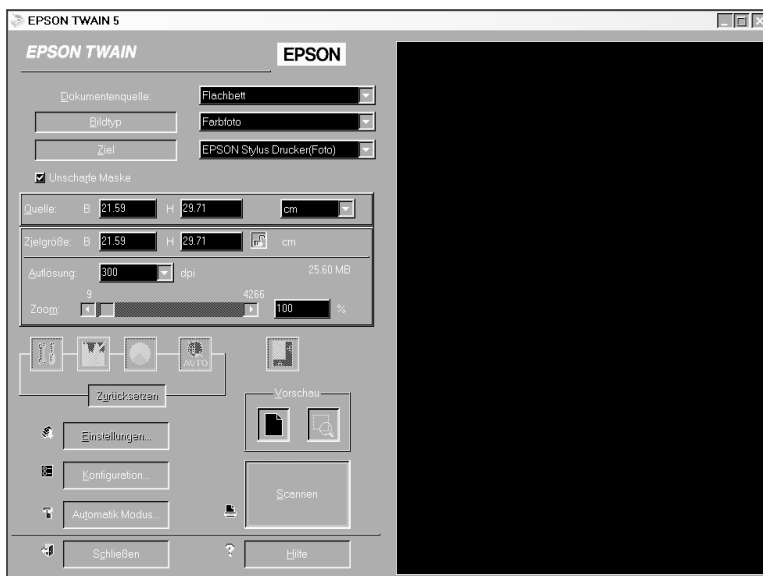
EPSON TWAIN 5

EPSON TWAIN

EPSON

Dokumentenquelle: Flachbett

Bildtyp Farbfoto

Ziel EPSON Stylus Drucker(Foto)

☑ Unscharfe Maske

Quelle: B 21.59 H 29.71 cm

Zielgröße: B 21.59 H 29.71 cm

Auflösung: 300 dpi 25.60 MB

9 4266

Zoom: 100 %

AUTO

Zurücksetzen

Vorschau

Einstellungen...

Konfiguration...

Automatik Modus...

Scannen

Schließen

Hilfe